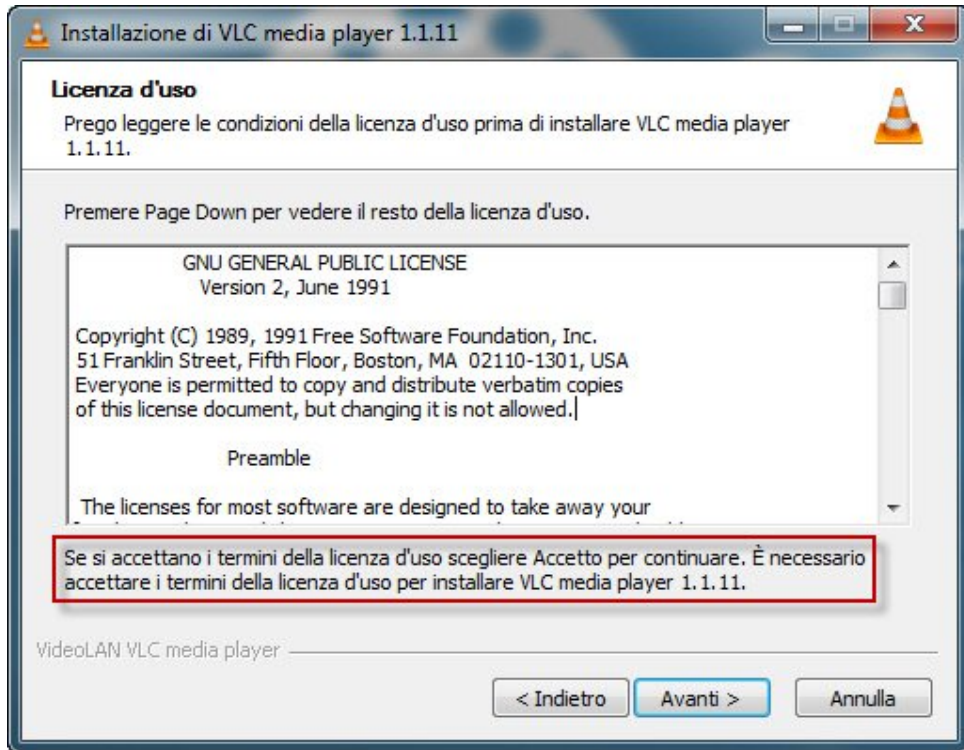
Installazione di VLC media player 1.1.11

Licenza d'uso

Prego leggere le condizioni della licenza d'uso prima di installare VLC media player 1.1.11.

Premere Page Down per vedere il resto della licenza d'uso.

GNU GENERAL PUBLIC LICENSE
Version 2, June 1991

Copyright (C) 1989, 1991 Free Software Foundation, Inc.
51 Franklin Street, Fifth Floor, Boston, MA 02110-1301, USA
Everyone is permitted to copy and distribute verbatim copies
of this license document, but changing it is not allowed.

Preamble

The licenses for most software are designed to take away your
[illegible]

Se si accettano i termini della licenza d'uso scegliere Accetto per continuare. È necessario accettare i termini della licenza d'uso per installare VLC media player 1.1.11.

VideoLAN VLC media player

< Indietro | Avanti > | Annulla